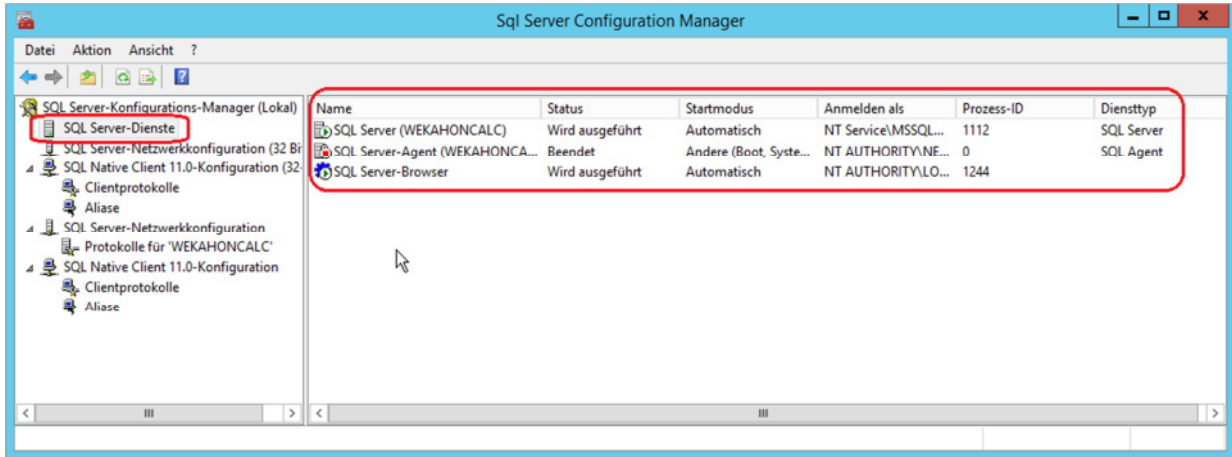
Sql Server Configuration Manager

Datei Aktion Ansicht ?

SQL Server-Konfigurations-Manager (Lokal)
SQL Server-Dienste
SQL Server-Netzwerkkonfiguration (32 Bi
SQL Native Client 11.0-Konfiguration (32-
Clientprotokolle
Aliase
SQL Server-Netzwerkkonfiguration
Protokolle für 'WEKAHONCALC'
SQL Native Client 11.0-Konfiguration
Clientprotokolle
Aliase

| Name | Status | Startmodus | Anmelden als | Prozess-ID | Diensttyp |
|---|---|---|---|---|---|
| SQL Server (WEKAHONCALC) | Wird ausgeführt | Automatisch | NT Service\MSSQL... | 1112 | SQL Server |
| SQL Server-Agent (WEKAHONCA... | Beendet | Andere (Boot, Syste... | NT AUTHORITY\NE... | 0 | SQL Agent |
| SQL Server-Browser | Wird ausgeführt | Automatisch | NT AUTHORITY\LO... | 1244 | |

III

III